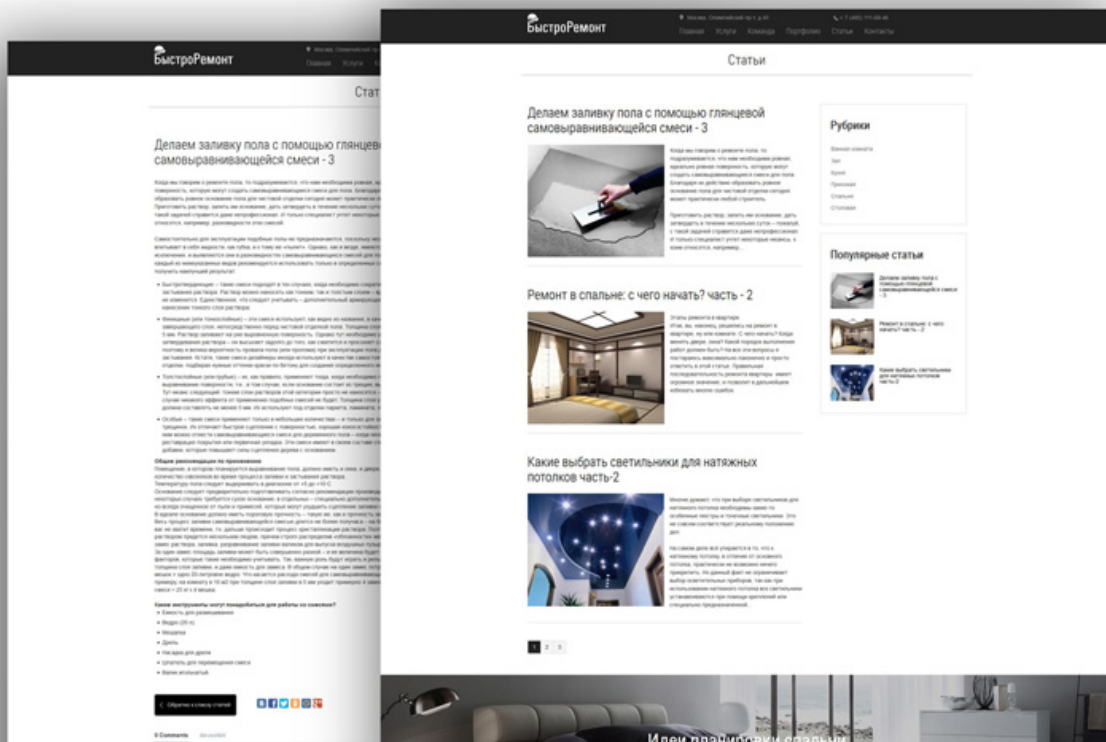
БыстроРемонт

Главная Услуги Команда Портфолио Статьи Контакты

Статьи

Делаем заливку пола с помощью глянцевой самовыравнивающейся смеси - 3

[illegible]

Ремонт в спальне: с чего начать? часть - 2

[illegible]

Какие выбрать светильники для натяжных потолков часть-2

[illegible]

1 2 3

Рубрики

Ванная комната
Зал
Кухня
Прихожая
Спальня
Столовая

Популярные статьи

Делаем заливку пола с помощью глянцевой самовыравнивающейся смеси - 3

Ремонт в спальне: с чего начать? часть - 2

Какие выбрать светильники для натяжных потолков часть-2

Идеи планировки спальни

БыстроРемонт

Главная Услуги

Стат

Делаем заливку пола с помощью глянцев самовыравнивающейся смеси - 3

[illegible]

Какие инструменты могут понадобиться для работы со смесями?

Емкость для размешивания
Ведро (20 л)
Мешалка
Дрель
Насадка для дрели
Шпатель для перемещения смеси
Валик игольчатый

Обратно к списку статей

0 Comments